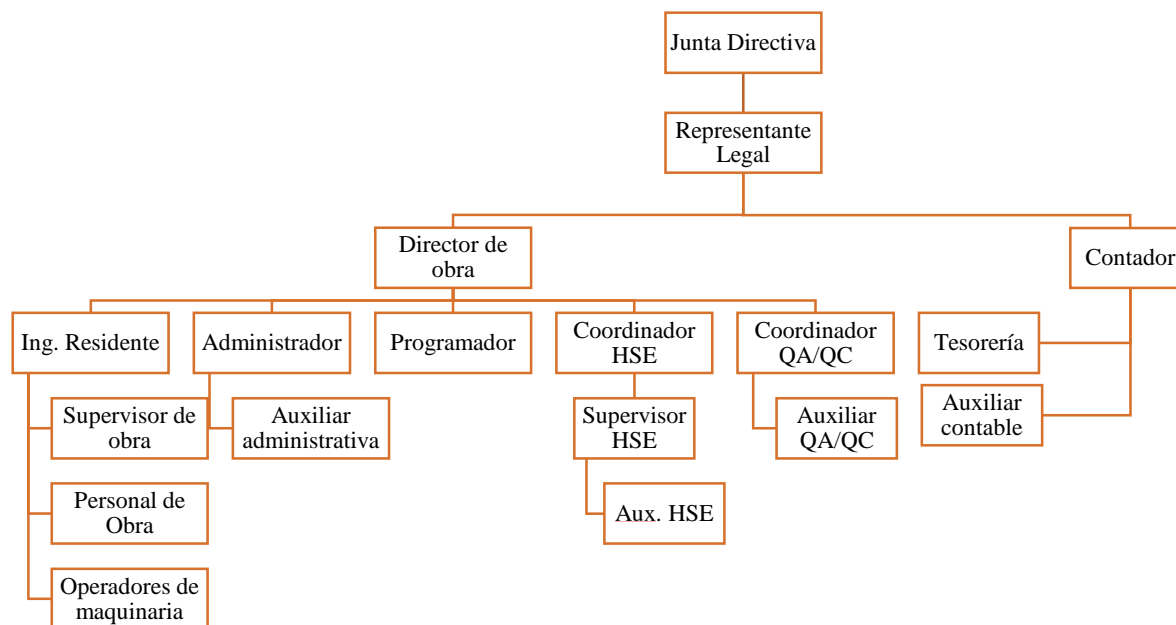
Junta Directiva

Representante Legal

Director de obra

Contador

Ing. Residente

Administrador

Programador

Coordinador HSE

Coordinador QA/QC

Tesorería

Supervisor de obra

Auxiliar administrativa

Supervisor HSE

Auxiliar QA/QC

Auxiliar contable

Personal de Obra

Aux. HSE

Operadores de maquinaria